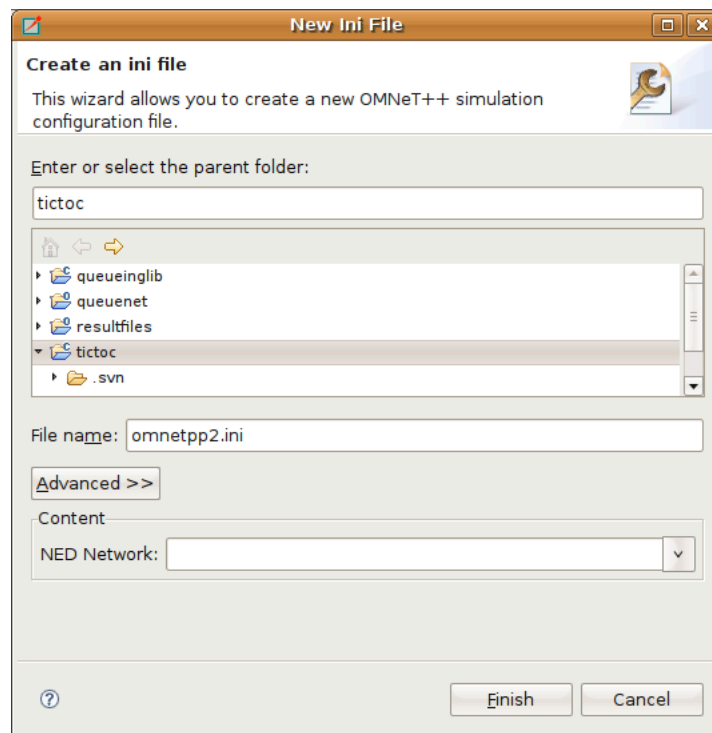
New Ini File

Create an ini file

This wizard allows you to create a new OMNeT++ simulation configuration file.

Enter or select the parent folder:

tictoc

queueinglib
queuenet
resultfiles
tictoc
.svn

File name: omnetpp2.ini

Advanced >>

Content

NED Network:

?

Finish

Cancel